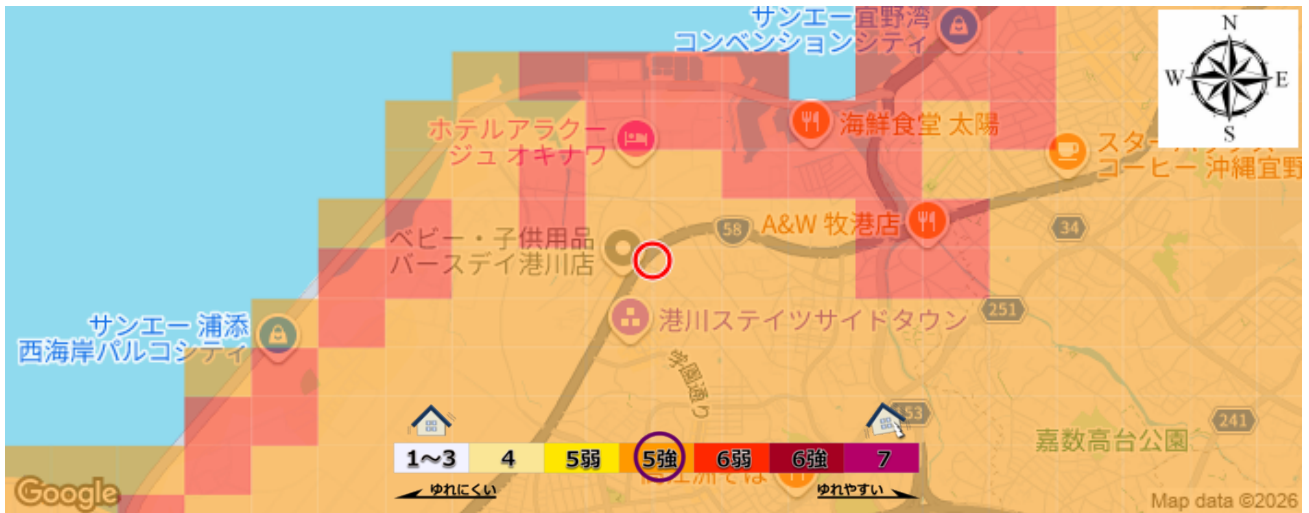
サンエー宜野湾
コンベンションシティ

N
W
E
S

ホテルアラクージュ オキナワ

海鮮食堂 太陽

スターバックス コーヒー 沖縄宜野

58

A&W 牧港店

34

ベビー・子供用品 バースデイ港川店

251

港川ステイツサイドタウン

サンエー 浦添 西海岸パルコシティ

学園通り

253

241

嘉数高台公園

| 1〜3 | 4 | 5弱 | 5強 | 6弱 | 6強 | 7 |
|---|---|---|---|---|---|---|

ゆれにくい

ゆれやすい

Google

Map data ©2026